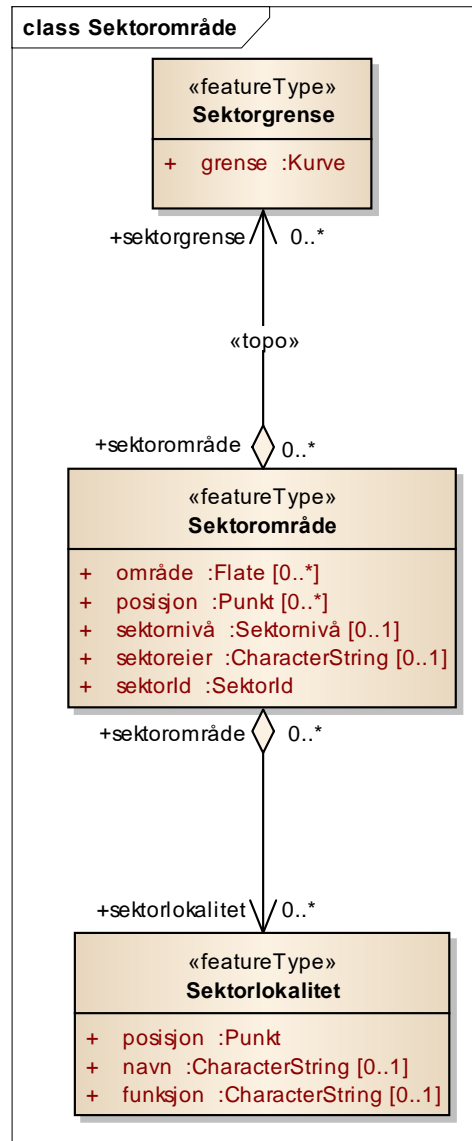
class Sektorområde

«featureType»
Sektorgrense

+ grense :Kurve

+sektorgrense 0..*

«topo»

+sektorområde 0..*

«featureType»
Sektorområde

+ område :Flate [0..*]
+ posisjon :Punkt [0..*]
+ sektornivå :Sektornivå [0..1]
+ sektoreier :CharacterString [0..1]
+ sektorId :SektorId

+sektorområde 0..*

+sektorlokalitet 0..*

«featureType»
Sektorlokalitet

+ posisjon :Punkt
+ navn :CharacterString [0..1]
+ funksjon :CharacterString [0..1]